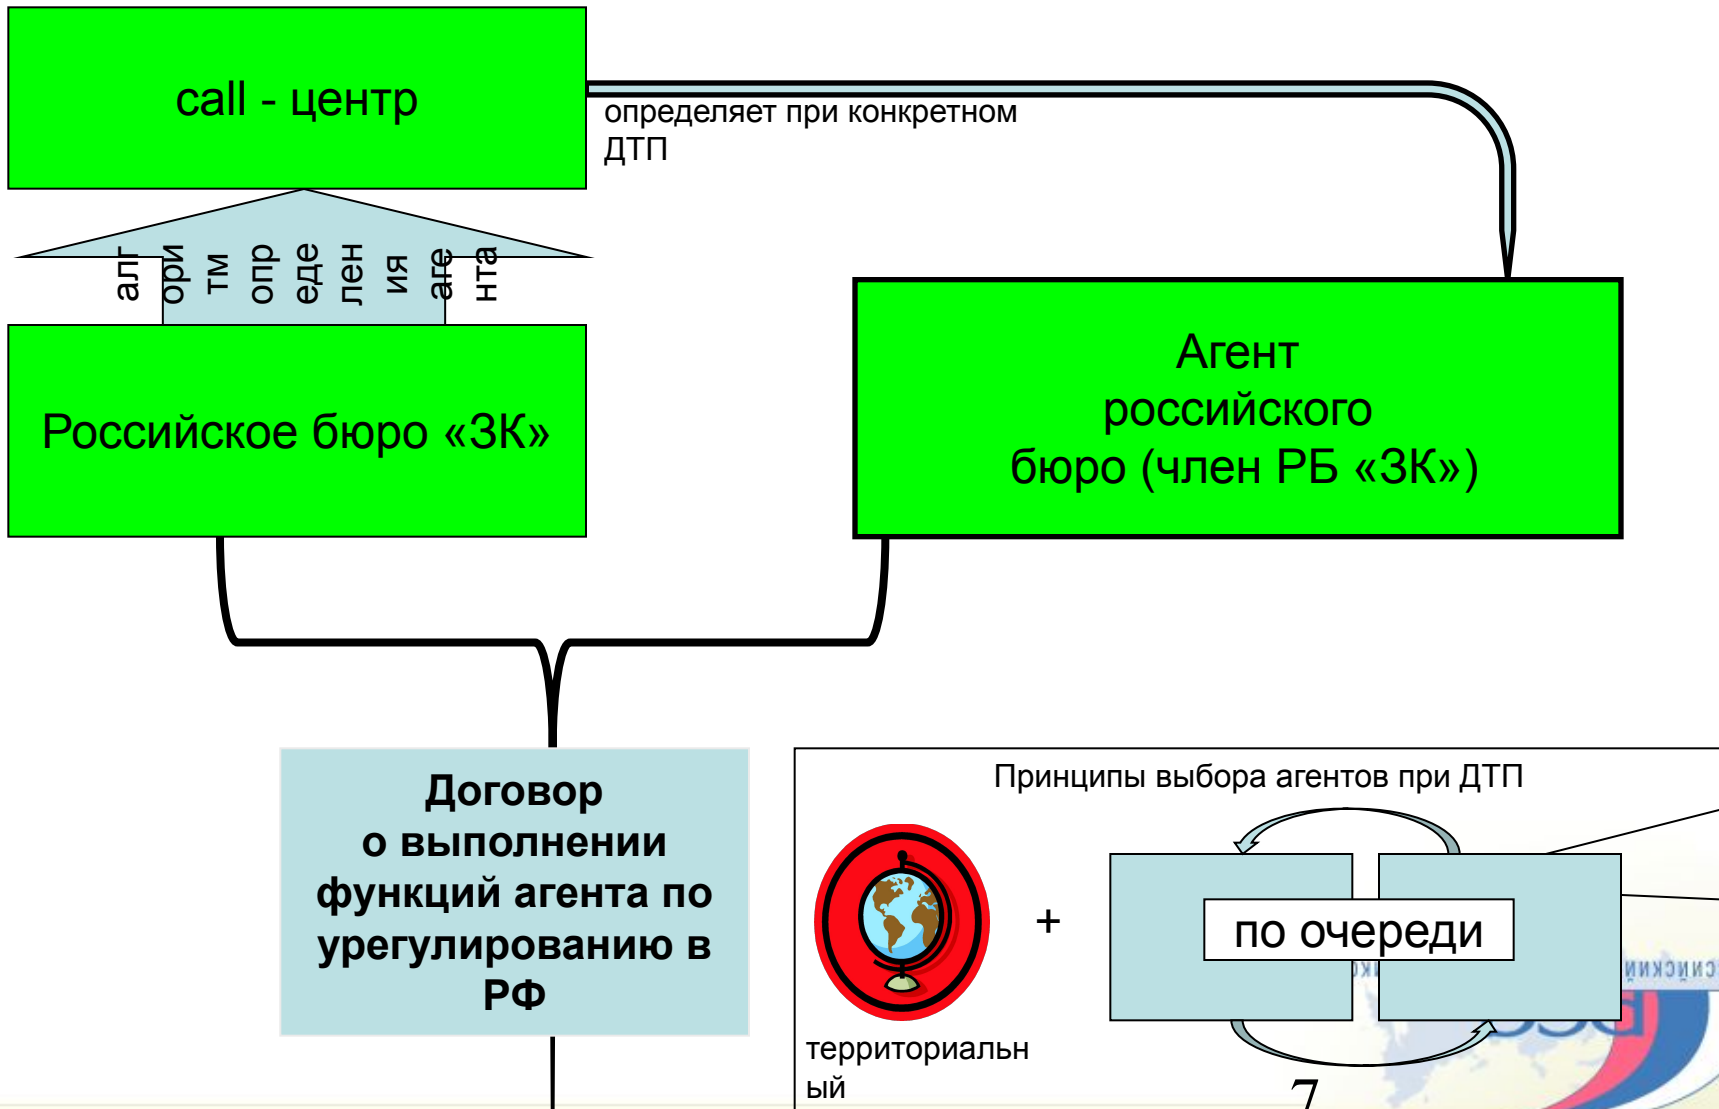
call - центр

определяет при конкретном ДТП

алгоритм определения агента

Агент российского бюро (член РБ «ЗК»)

Российское бюро «ЗК»

Договор о выполнении функций агента по урегулированию в РФ

Принципы выбора агентов при ДТП

+

по очереди

территориальный

7